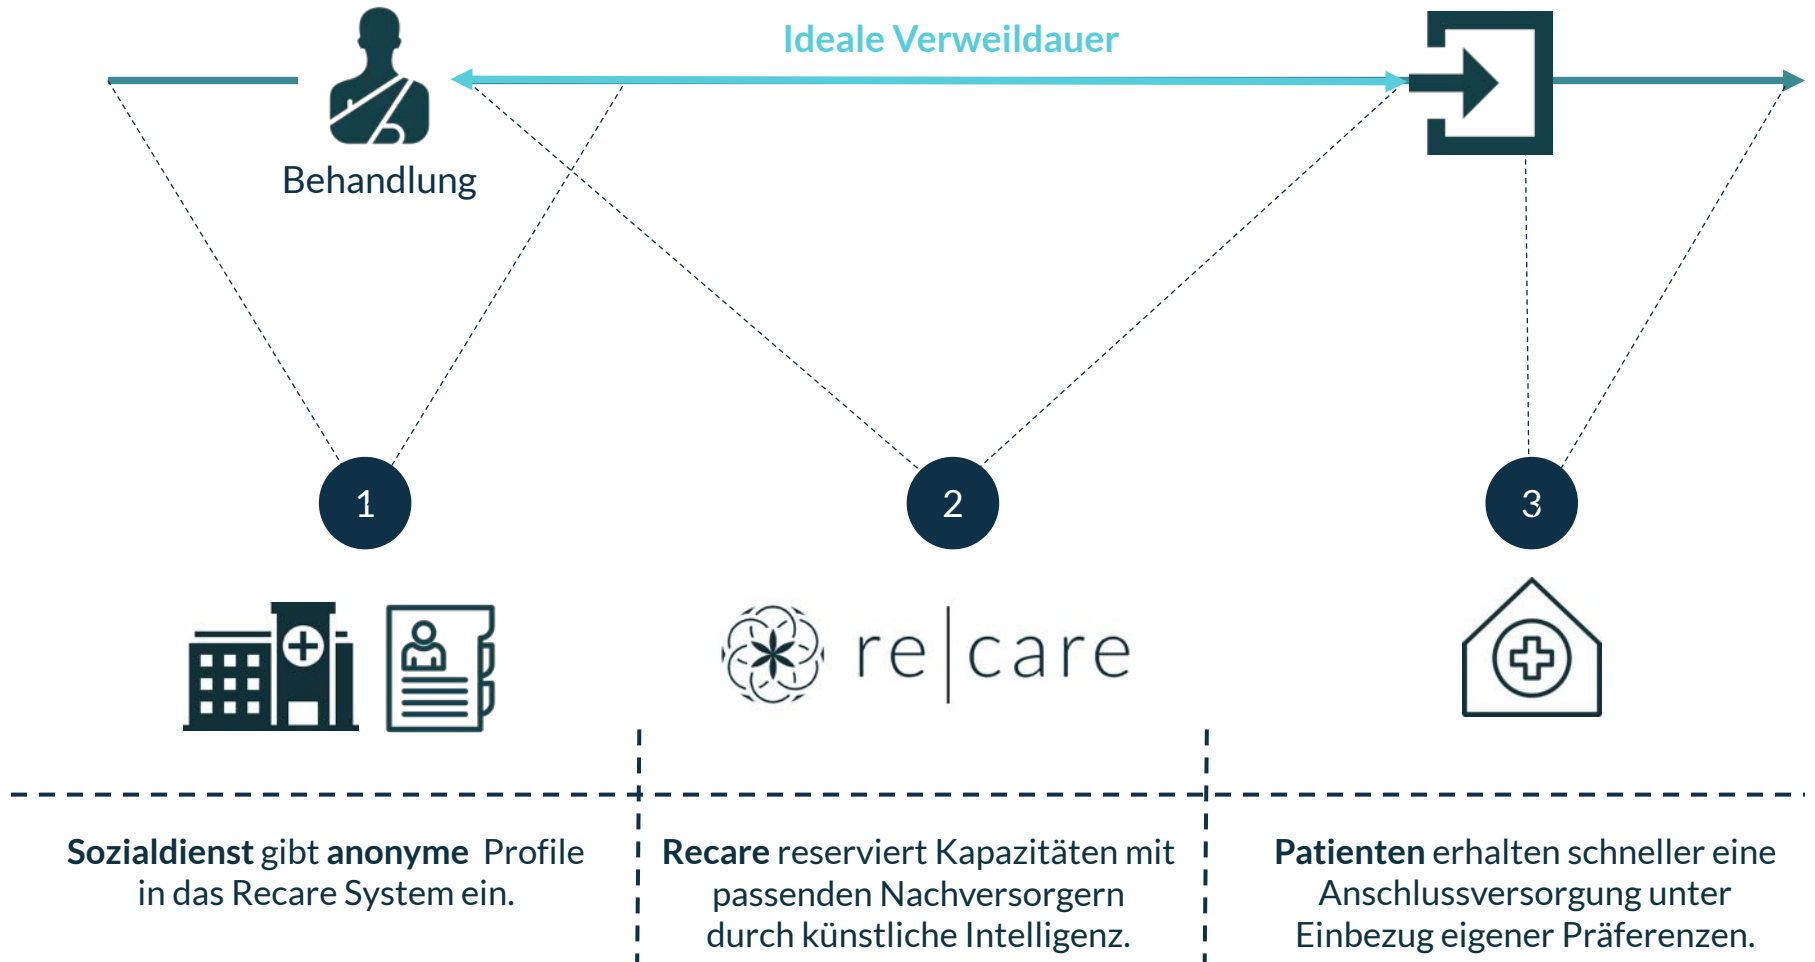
Ideale Verweildauer

Behandlung

1

2

3

re|care

**Sozialdienst** gibt **anonyme** Profile in das Recare System ein.

**Recare** reserviert Kapazitäten mit passenden Nachversorgern durch künstliche Intelligenz.

**Patienten** erhalten schneller eine Anschlussversorgung unter Einbezug eigener Präferenzen.